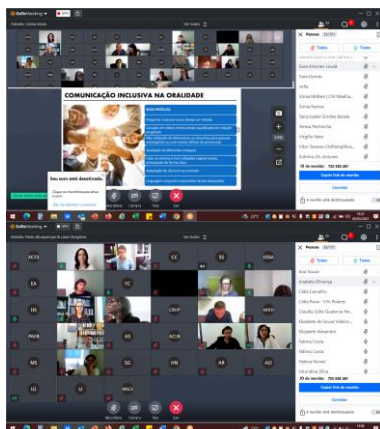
GoToMeeting

Falando: Carlos Neves

COMUNICAÇÃO INCLUSIVA NA ORALIDADE

Seu som está desativado.

Clique no microfone para ativar o som.

Microfone Câmera Tela Sair

Pessoas

Todos

Sara Antunes Lauret

Sara Gomes

Sónia Mildert

Sónia Ramos

Teresa Isabel Simões Batista

Teresa Medeiros

Virgílio Hora

Vítor Tavares

Zulmira Ch. Antunes

Copiar link da reunião

Convidar

A reunião está desbloqueada

GoToMeeting

Falando: Paula Albuquerque

ACFA

EA

NS

INFR

MS

MS

LG

CC

CRUP

AS

SG

MNO

ACIR

HN

AR

NONO

AO

Microfone Câmera Tela Sair

Pessoas

Todos

Ana Sousa

Anabela Oliveira

Cátia Carvalho

Cátia Rosa

Claudia Sofia Queirós

Elisabete de Sousa

Elisabeth Alexandre

Fátima Costa

Helena Costa

Helena Nunes

Inês Silva

Copiar link da reunião

Convidar

A reunião está desbloqueada